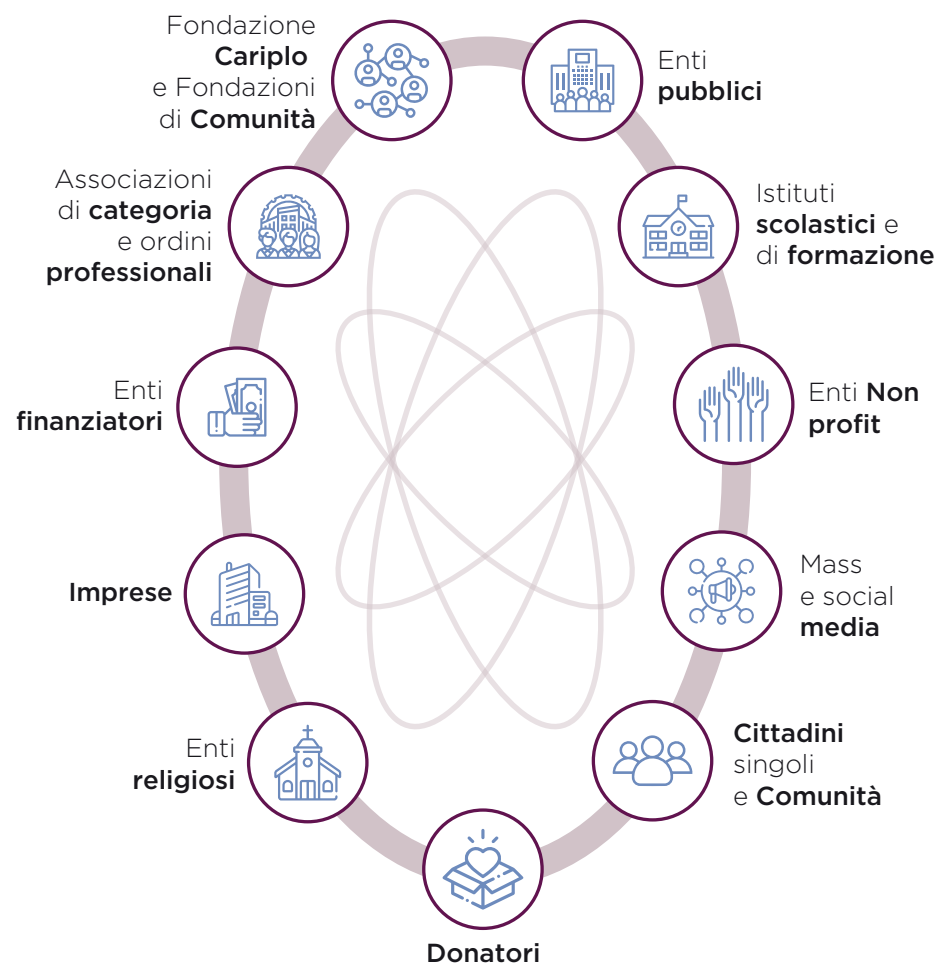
Fondazione Cariplo e Fondazioni di Comunità

Enti pubblici

Associazioni di categoria e ordini professionali

Istituti scolastici e di formazione

Enti finanziatori

Enti Non profit

Imprese

Mass e social media

Enti religiosi

Cittadini singoli e Comunità

Donatori